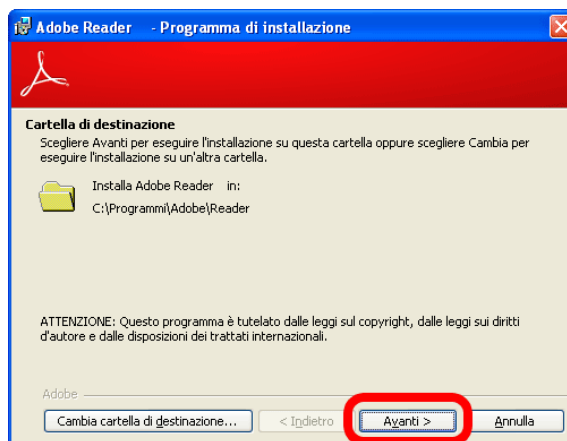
Adobe Reader - Programma di installazione

Cartella di destinazione

Scegliere Avanti per eseguire l'installazione su questa cartella oppure scegliere Cambia per eseguire l'installazione su un'altra cartella.

Installa Adobe Reader in:

C:\Programmi\Adobe\Reader

ATTENZIONE: Questo programma è tutelato dalle leggi sul copyright, dalle leggi sui diritti d'autore e dalle disposizioni dei trattati internazionali.

Adobe

Cambia cartella di destinazione...

< Indietro

Avanti >

Annulla